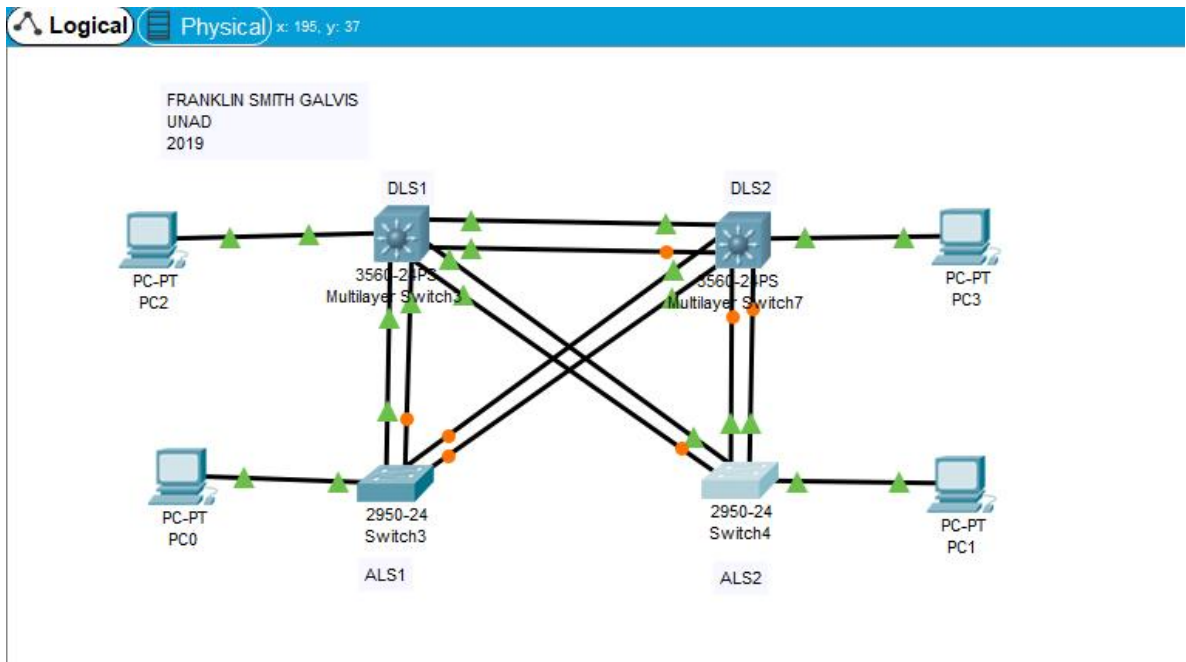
Logical Physical x: 195, y: 37

FRANKLIN SMITH GALVIS
UNAD
2019

DLS1

DLS2

PC-PT
PC2

3560-24PS
Multilayer Switch3

3560-24PS
Multilayer Switch7

PC-PT
PC3

PC-PT
PC0

2950-24
Switch3

2950-24
Switch4

PC-PT
PC1

ALS1

ALS2